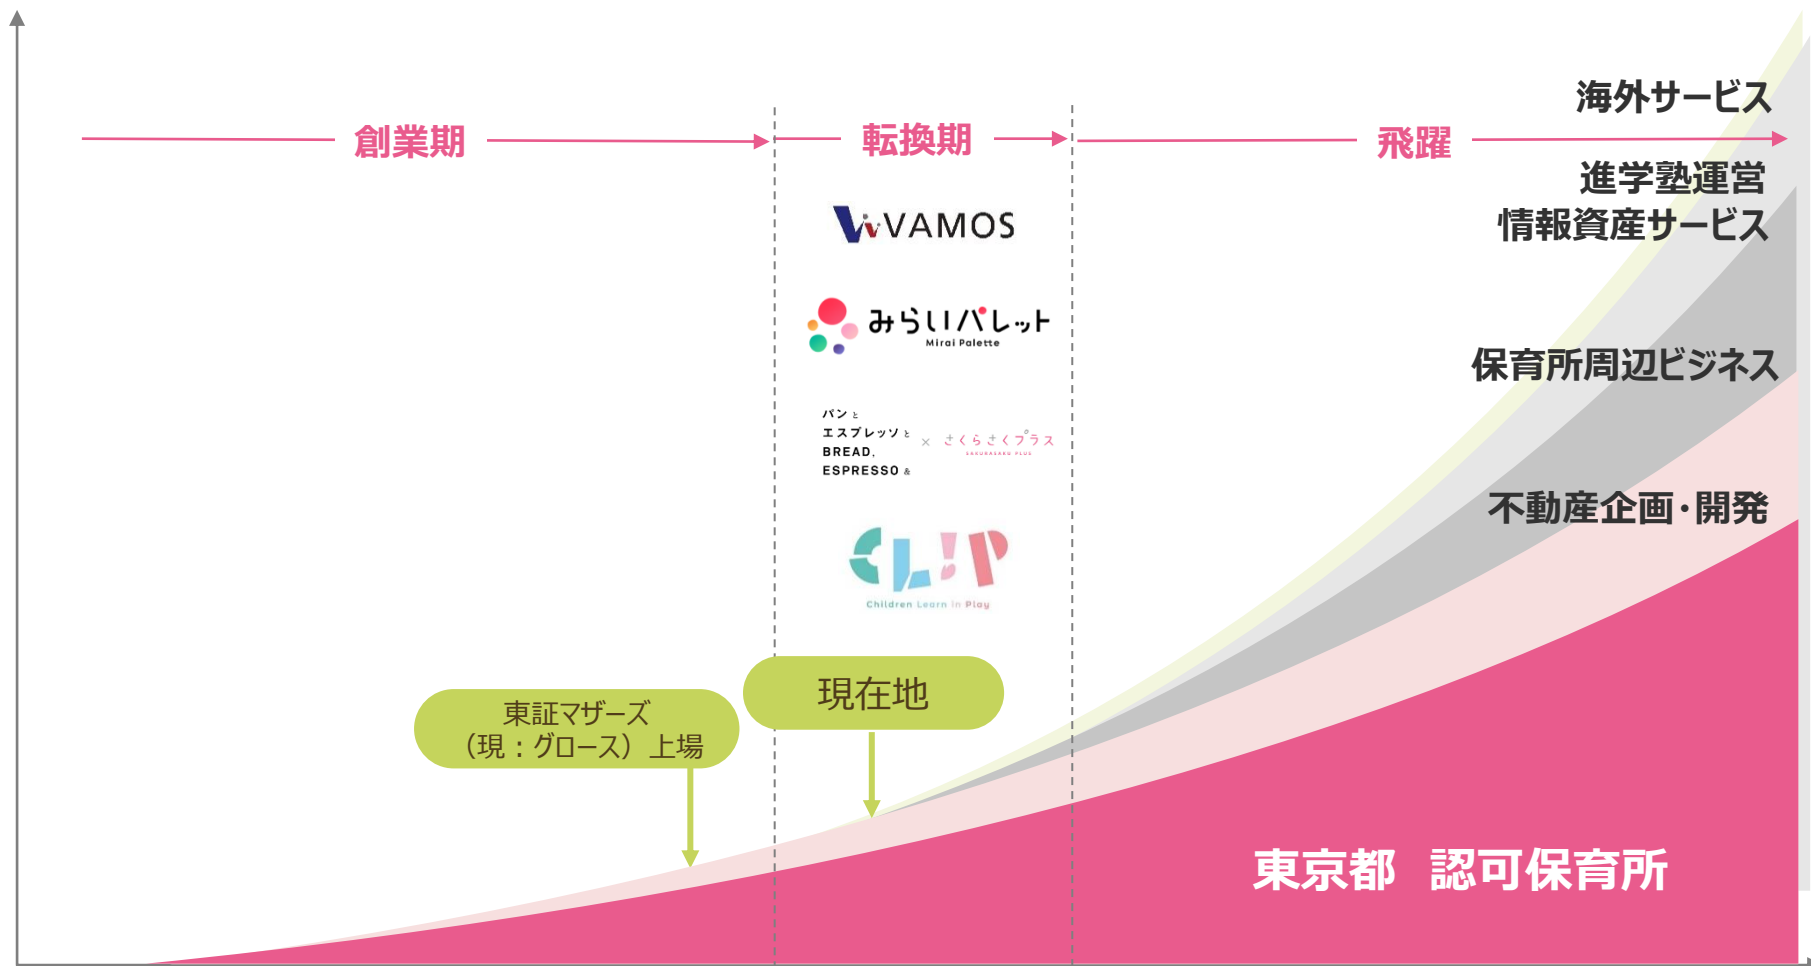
創業期

転換期

飛躍

海外サービス

進学塾運営
情報資産サービス

VAMOS

みらいパレット
Mirai Palette

パンとエスプレッソと BREAD, ESPRESSO & × さくらさくプラス SAKURASAKU PLUS

CL!P
Children Learn in Play

保育所周辺ビジネス

不動産企画・開発

現在地

東証マザーズ
（現：グロース）上場

東京都　認可保育所